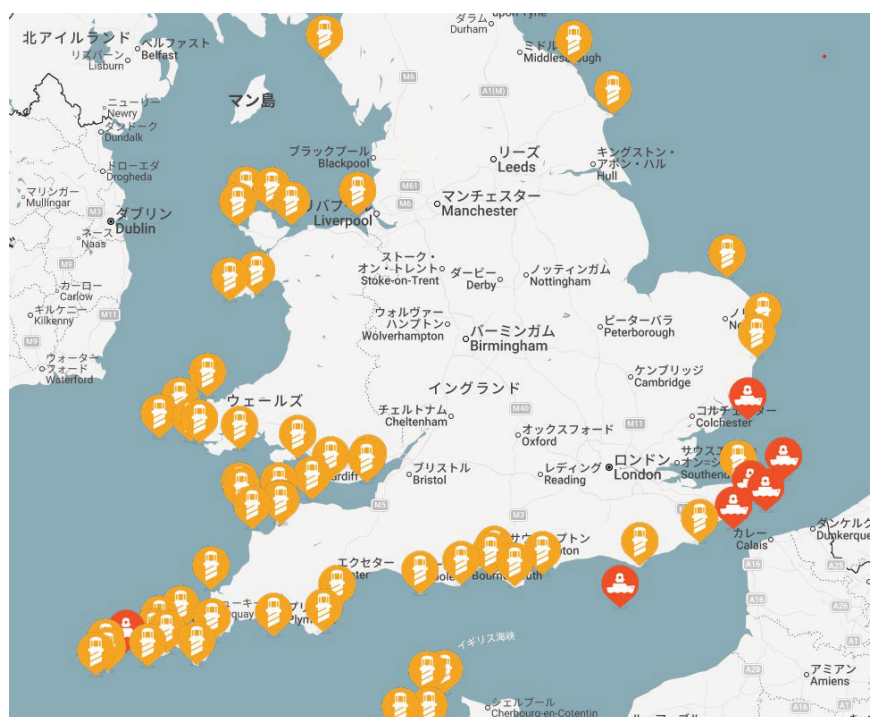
ダラム
Durham
北アイルランド
リスバーン
Lisburn
ベルファスト
Belfast
ミドル
Middlesbrough
マン島
M6
A1(M)
ニューリー
Newry
ダンドーク
Dundalk
ブラックプール
Blackpool
リーズ
Leeds
キングストン・アポン・ハル
Hull
ドローエダ
Drogheda
マリンガー
Mullingar
M61
マンチェスター
Manchester
Liverpool
M6
ダブリン
Dublin
ネース
Naas
M9
ストーク・オン・トレント
Stoke-on-Trent
ダービー
Derby
ノッティンガム
Nottingham
カーロー
Carlow
ギルケニー
Kilkenny
M11
ウォルヴァーハンプトン
Wolverhampton
バーミンガム
Birmingham
ピーターバラ
Peterborough
M9
ウォーターフォード
Waterford
ケンブリッジ
Cambridge
イングランド
ウェールズ
チェルトナム
Cheltenham
M40
コルチェスター
Colchester
オックスフォード
Oxford
M11
ブリストル
Bristol
レディング
Reading
ロンドン
London
サウスエンド・オン・シー
Southend
M5
M3
エクセター
ダンケルク
Dunkerque
カレー
Calais
A16
A26
A16
イギリス海峡
アミアン
Amiens
シェルブール
Cherbourg-en-Cotentin